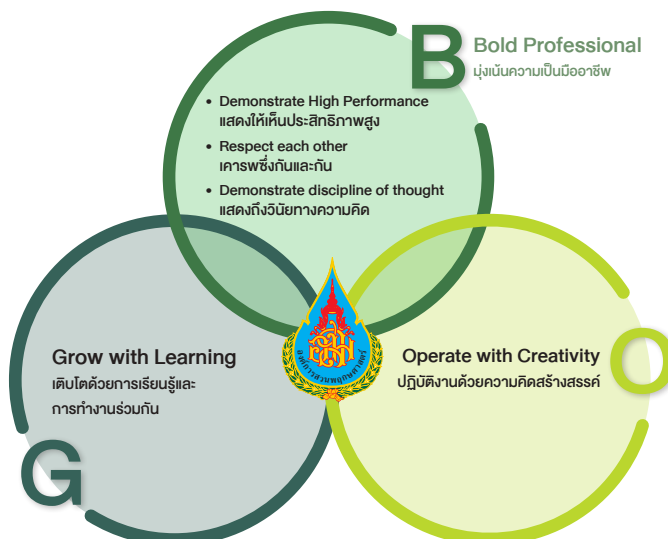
B

Bold Professional
มุ่งเน้นความเป็นมืออาชีพ

• Demonstrate High Performance
แสดงให้เห็นประสิทธิภาพสูง
• Respect each other
เคารพซึ่งกันและกัน
• Demonstrate discipline of thought
แสดงถึงวินัยทางความคิด

Grow with Learning
เติบโตด้วยการเรียนรู้และการทำงานร่วมกัน

G

Operate with Creativity
ปฏิบัติงานด้วยความคิดสร้างสรรค์

O

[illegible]